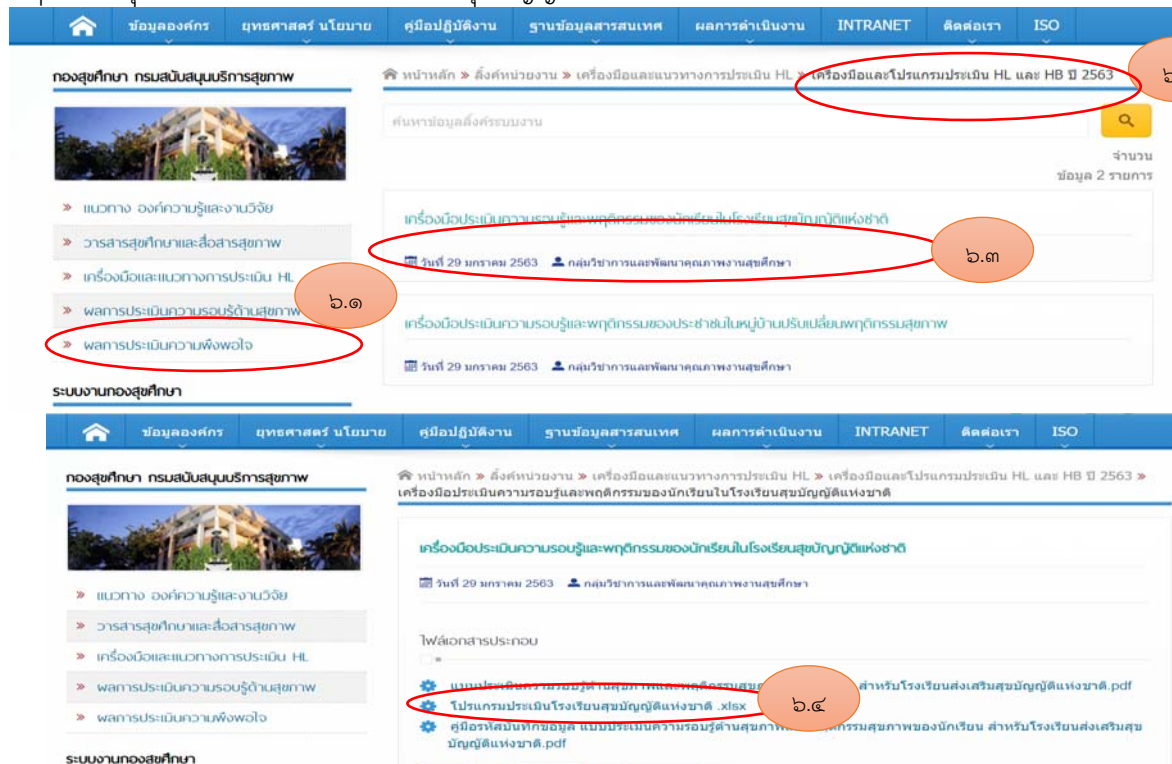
ข้อมูลองค์กร ยุทธศาสตร์ นโยบาย คู่มือปฏิบัติงาน ฐานข้อมูลสารสนเทศ ผลการดำเนินงาน INTRANET ติดต่อเรา ISO

กองสุขศึกษา กรมสนับสนุนบริการสุขภาพ

หน้าหลัก » สิ่งตีพิมพ์หน่วยงาน » เครื่องมือและแนวทางการประเมิน HL » เครื่องมือและโปรแกรมประเมิน HL และ HB ปี 2563

ค้นหาข้อมูลสิ่งตีพิมพ์ระบบงาน

จำนวน ข้อมูล 2 รายการ

» แนวทาง องค์ความรู้และงานวิจัย
» วารสารสุขศึกษาและสื่อสารสุขภาพ
» เครื่องมือและแนวทางการประเมิน HL
» ผลการประเมินความรอบรู้ด้านสุขภาพ
» ผลการประเมินความพึงพอใจ

ระบบงานกองสุขศึกษา

เครื่องมือประเมินความรอบรู้และพฤติกรรมของนักเรียนในโรงเรียนสุขบัญญัติแห่งชาติ
วันที่ 29 มกราคม 2563 กลุ่มวิชาการและพัฒนาคุณภาพงานสุขศึกษา

๖.๓

๖.๑

เครื่องมือประเมินความรอบรู้และพฤติกรรมของประชาชนในหมู่บ้านปรับเปลี่ยนพฤติกรรมสุขภาพ
วันที่ 29 มกราคม 2563 กลุ่มวิชาการและพัฒนาคุณภาพงานสุขศึกษา

ข้อมูลองค์กร ยุทธศาสตร์ นโยบาย คู่มือปฏิบัติงาน ฐานข้อมูลสารสนเทศ ผลการดำเนินงาน INTRANET ติดต่อเรา ISO

กองสุขศึกษา กรมสนับสนุนบริการสุขภาพ

หน้าหลัก » สิ่งตีพิมพ์หน่วยงาน » เครื่องมือและแนวทางการประเมิน HL » เครื่องมือและโปรแกรมประเมิน HL และ HB ปี 2563 » เครื่องมือประเมินความรอบรู้และพฤติกรรมของนักเรียนในโรงเรียนสุขบัญญัติแห่งชาติ

» แนวทาง องค์ความรู้และงานวิจัย
» วารสารสุขศึกษาและสื่อสารสุขภาพ
» เครื่องมือและแนวทางการประเมิน HL
» ผลการประเมินความรอบรู้ด้านสุขภาพ
» ผลการประเมินความพึงพอใจ

ระบบงานกองสุขศึกษา

เครื่องมือประเมินความรอบรู้และพฤติกรรมของนักเรียนในโรงเรียนสุขบัญญัติแห่งชาติ
วันที่ 29 มกราคม 2563 กลุ่มวิชาการและพัฒนาคุณภาพงานสุขศึกษา

ไฟล์เอกสารประกอบ

แบบประเมินความรอบรู้ด้านสุขภาพและพฤติกรรมสุข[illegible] สำหรับโรงเรียนส่งเสริมสุขบัญญัติแห่งชาติ.pdf
โปรแกรมประเมินโรงเรียนสุขบัญญัติแห่งชาติ .xlsx
คู่มือรหัสบันทึกข้อมูล แบบประเมินความรอบรู้ด้านสุขภาพ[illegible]กรรมสุขภาพของนักเรียน สำหรับโรงเรียนส่งเสริมสุขบัญญัติแห่งชาติ.pdf

๖.๔